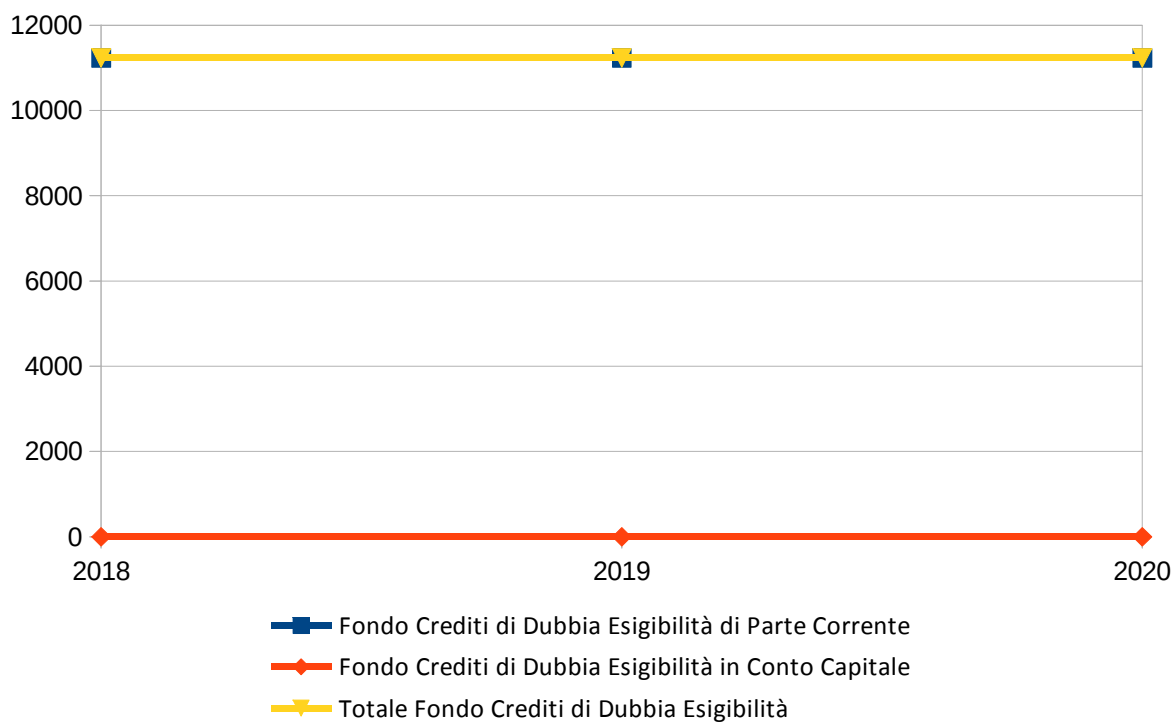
12000
10000
8000
6000
4000
2000
0
2018
2019
2020

Fondo Crediti di Dubbia Esigibilità di Parte Corrente
Fondo Crediti di Dubbia Esigibilità in Conto Capitale
Totale Fondo Crediti di Dubbia Esigibilità